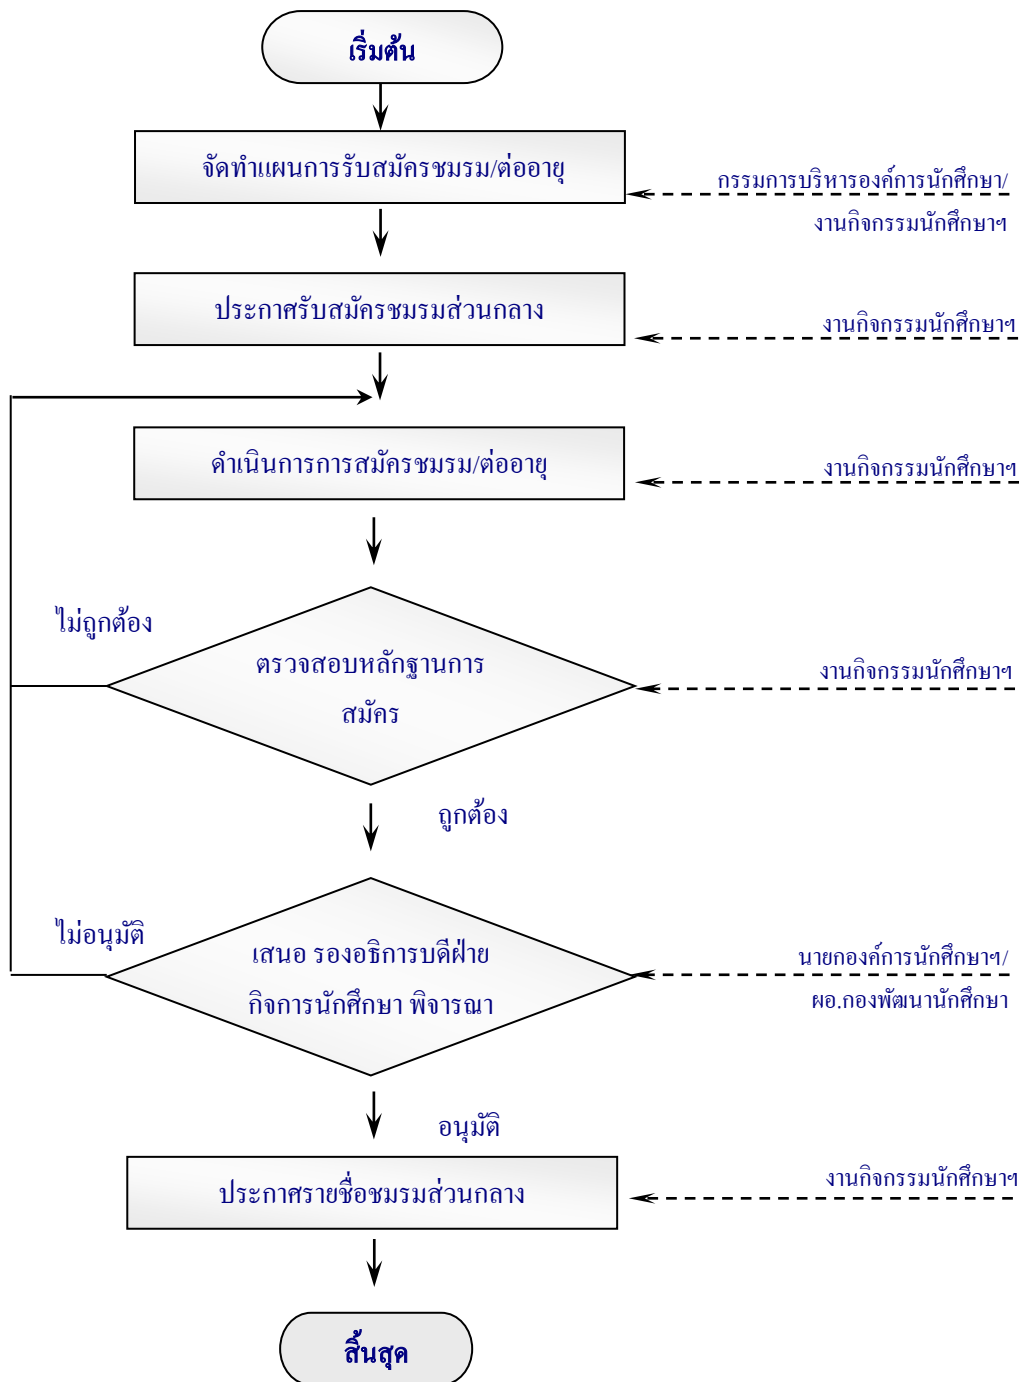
เริ่มต้น

จัดทำแผนการรับสมัครชมรม/ต่ออายุ

กรรมการบริหารองค์การนักศึกษา/
งานกิจกรรมนักศึกษาฯ

ประกาศรับสมัครชมรมส่วนกลาง

งานกิจกรรมนักศึกษาฯ

ดำเนินการการสมัครชมรม/ต่ออายุ

งานกิจกรรมนักศึกษาฯ

ไม่ถูกต้อง

ตรวจสอบหลักฐานการสมัคร

งานกิจกรรมนักศึกษาฯ

ถูกต้อง

ไม่อนุมัติ

เสนอ รองอธิการบดีฝ่ายกิจการนักศึกษา พิจารณา

นายกองค์การนักศึกษาฯ/
ผอ.กองพัฒนานักศึกษา

อนุมัติ

ประกาศรายชื่อชมรมส่วนกลาง

งานกิจกรรมนักศึกษาฯ

สิ้นสุด